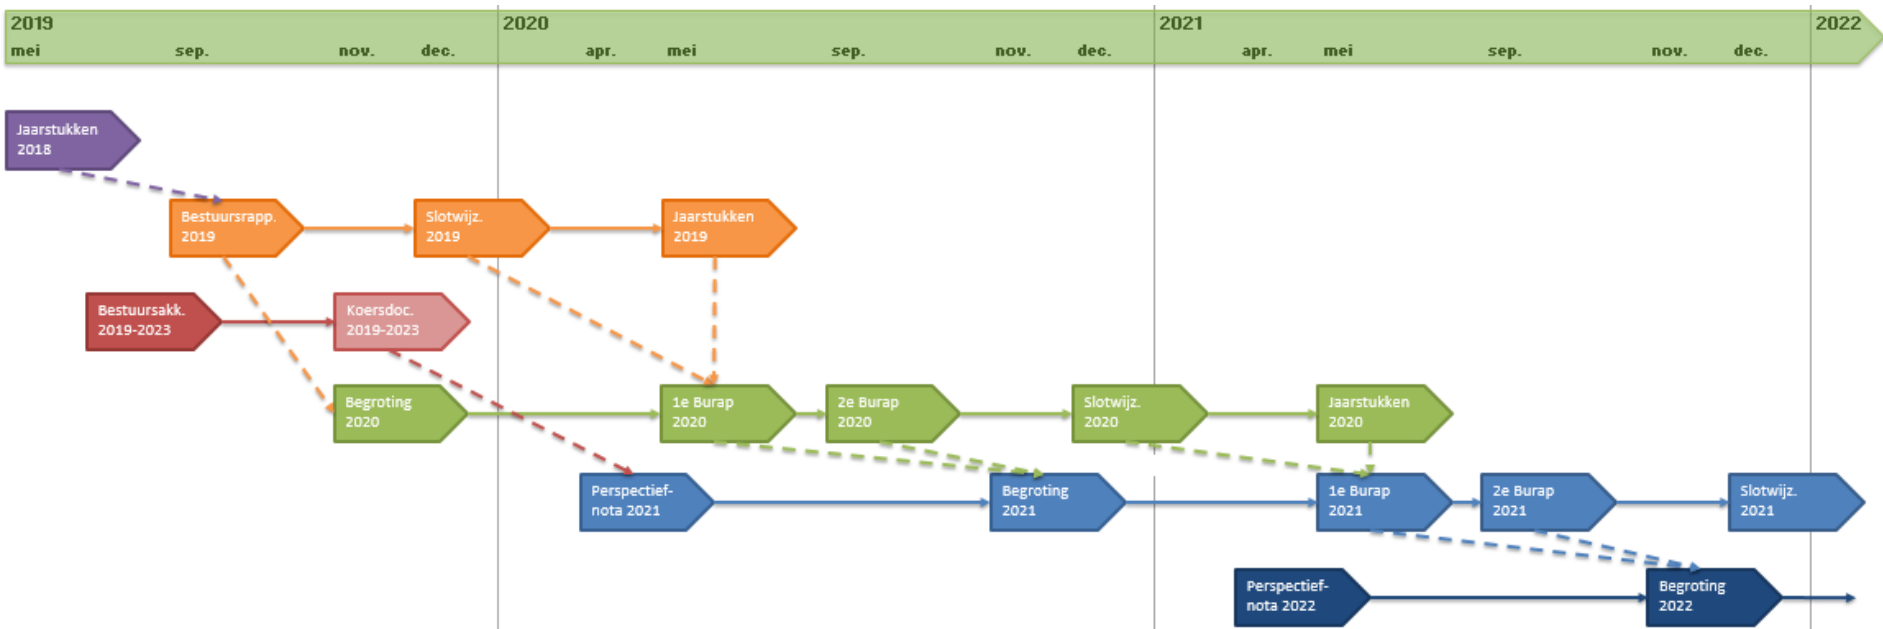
2019
mei sep. nov. dec.
2020
apr. mei sep. nov. dec.
2021
apr. mei sep. nov. dec.
2022

Jaarstukken 2018

Bestuursrapp. 2019

Slotwijz. 2019

Jaarstukken 2019

Bestuursakk. 2019-2023

Koersdoc. 2019-2023

Begroting 2020

1e Burap 2020

2e Burap 2020

Slotwijz. 2020

Jaarstukken 2020

Perspectief-nota 2021

Begroting 2021

1e Burap 2021

2e Burap 2021

Slotwijz. 2021

Perspectief-nota 2022

Begroting 2022